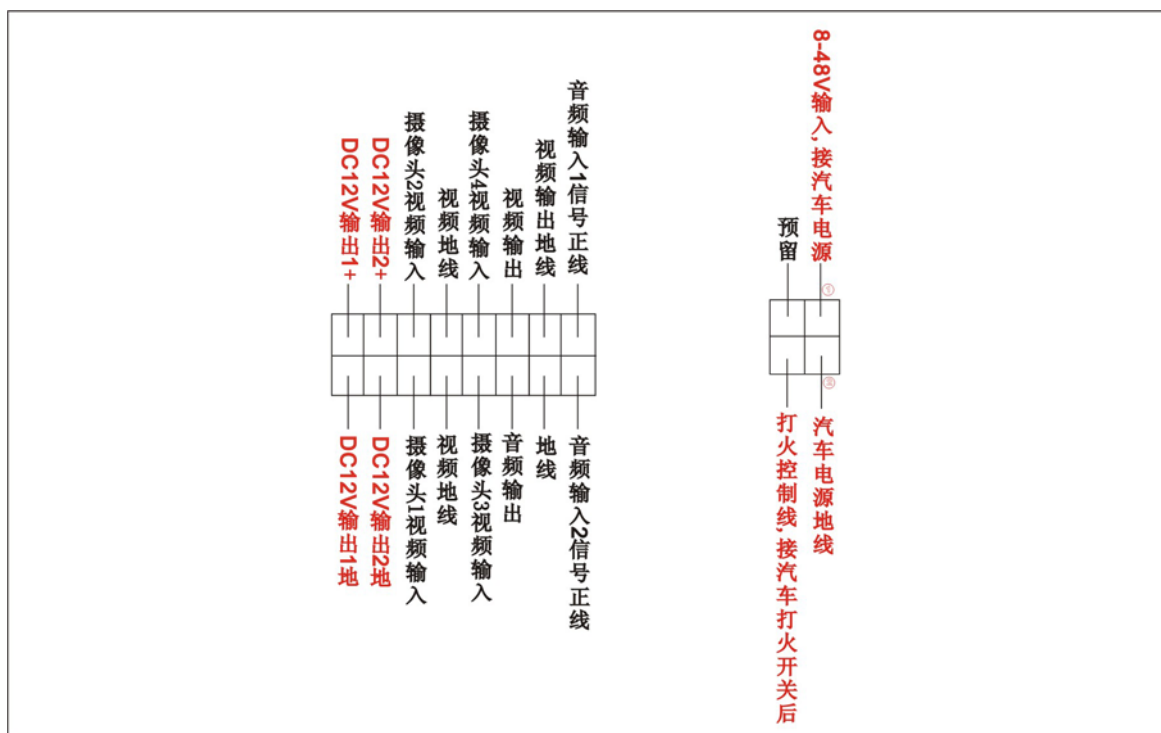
8-48V输入，接汽车电源
预留
①
②
打火控制线，接汽车打火开关后
汽车电源地线

音频输入1信号正线
视频输出地线
视频输出
摄像头4视频输入
视频地线
摄像头2视频输入
DC12V输出2+
DC12V输出1+

音频输入2信号正线
地线
音频输出
摄像头3视频输入
视频地线
摄像头1视频输入
DC12V输出2地
DC12V输出1地